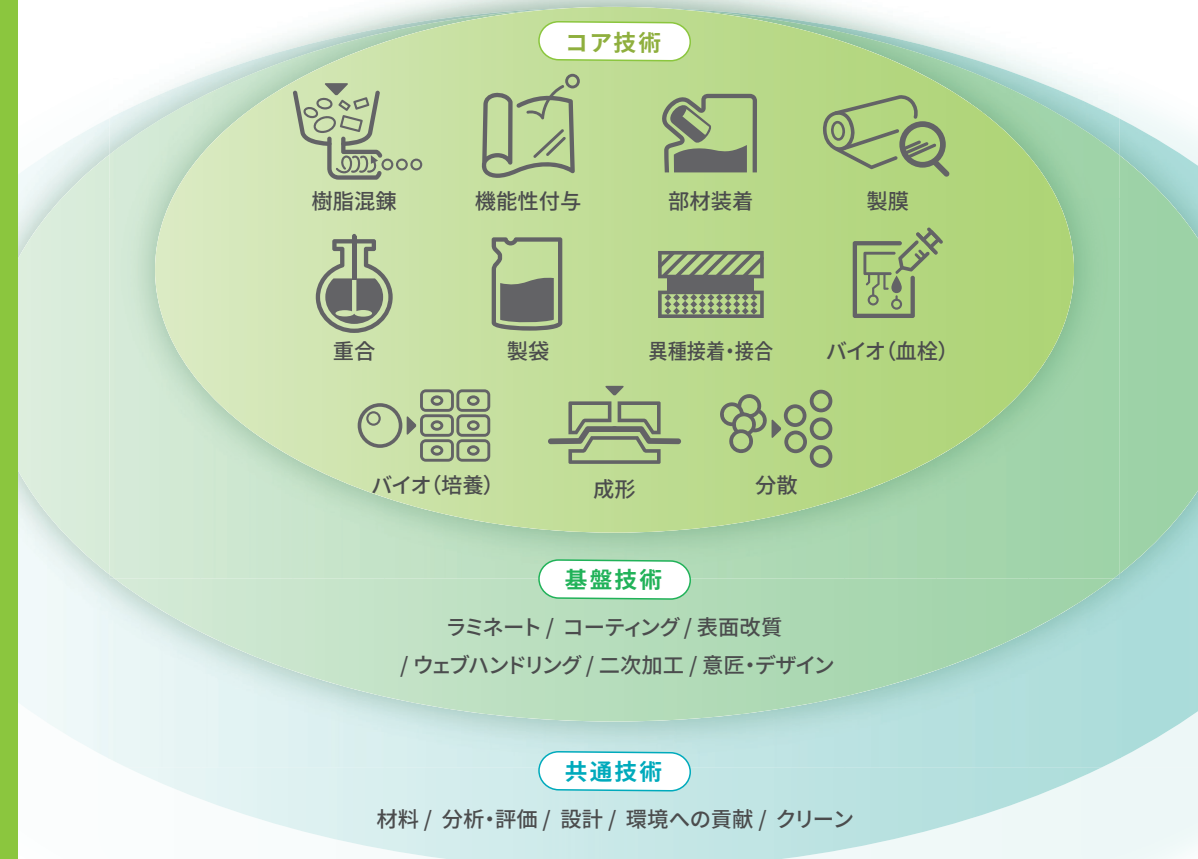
コア技術

樹脂混錬
機能性付与
部材装着
製膜

重合
製袋
異種接着・接合
バイオ（血栓）

バイオ（培養）
成形
分散

基盤技術

ラミネート / コーティング / 表面改質 / ウェブハンドリング / 二次加工 / 意匠・デザイン

共通技術

材料 / 分析・評価 / 設計 / 環境への貢献 / クリーン